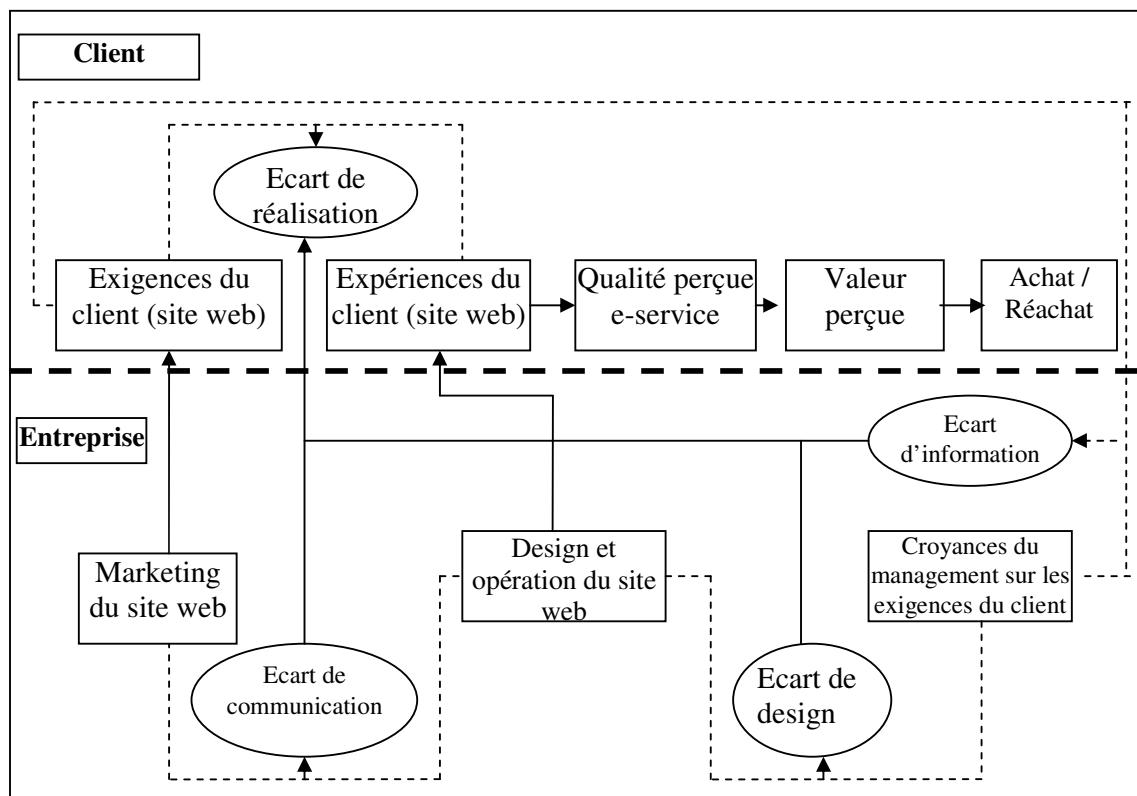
Client

Ecart de réalisation

Exigences du client (site web)

Expériences du client (site web)

Qualité perçue e-service

Valeur perçue

Achat / Réachat

Entreprise

Ecart d'information

Design et opération du site web

Croyances du management sur les exigences du client

Marketing du site web

Ecart de communication

Ecart de design